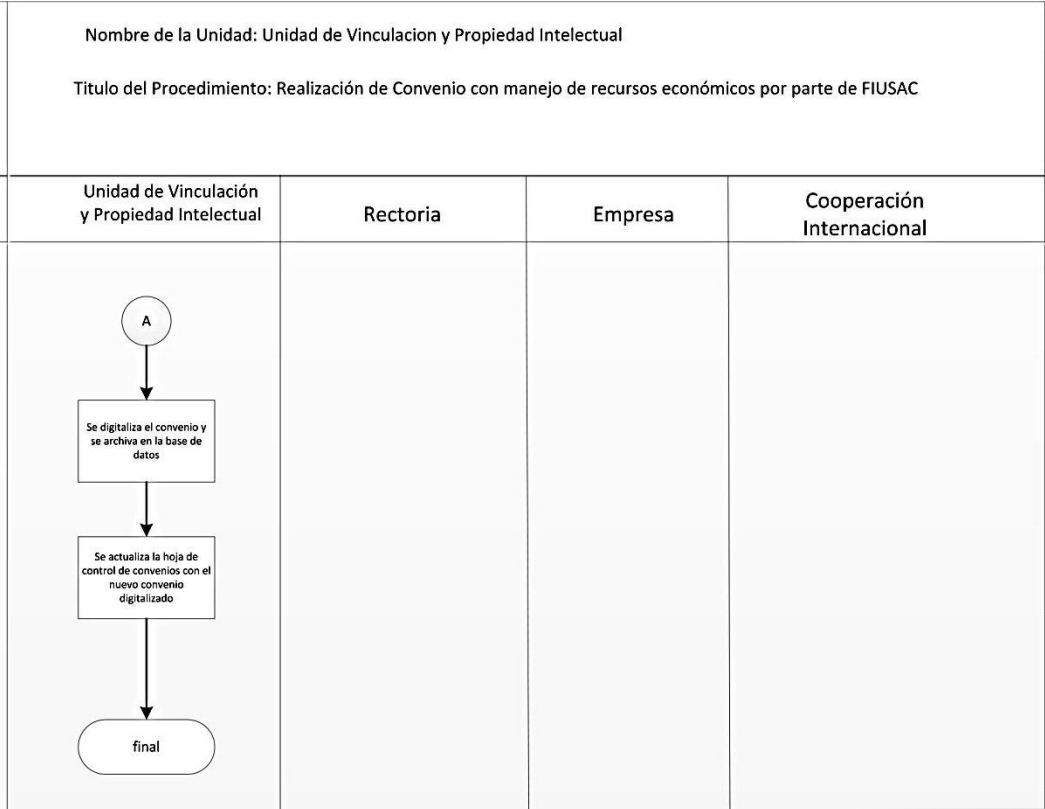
Nombre de la Unidad: Unidad de Vinculacion y Propiedad Intelectual

Titulo del Procedimiento: Realización de Convenio con manejo de recursos económicos por parte de FIUSAC

| Unidad de Vinculación y Propiedad Intelectual | Rectoria | Empresa | Cooperación Internacional |
|---|---|---|---|

A

Se digitaliza el convenio y se archiva en la base de datos

Se actualiza la hoja de control de convenios con el nuevo convenio digitalizado

final